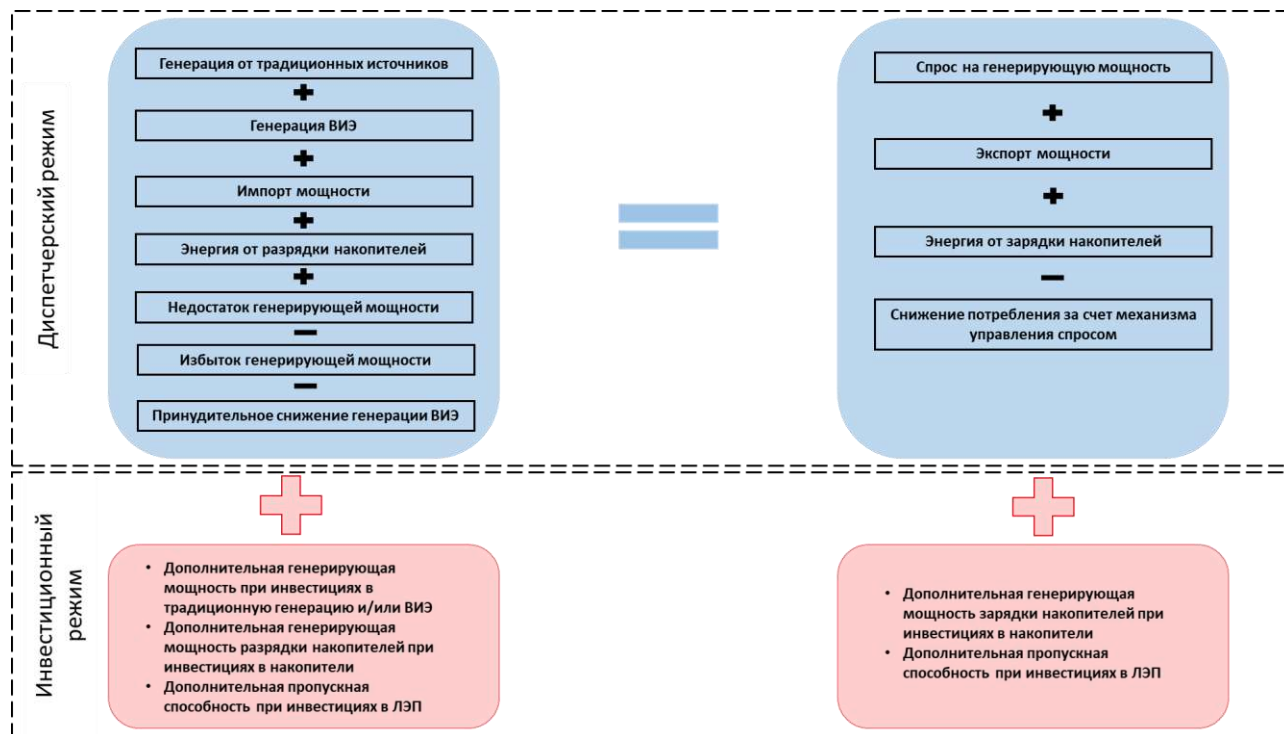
Диспетчерский режим

Генерация от традиционных источников
+
Генерация ВИЭ
+
Импорт мощности
+
Энергия от разрядки накопителей
+
Недостаток генерирующей мощности
−
Избыток генерирующей мощности
−
Принудительное снижение генерации ВИЭ

=

Спрос на генерирующую мощность
+
Экспорт мощности
+
Энергия от зарядки накопителей
−
Снижение потребления за счет механизма управления спросом

Инвестиционный режим

+

• Дополнительная генерирующая мощность при инвестициях в традиционную генерацию и/или ВИЭ
• Дополнительная генерирующая мощность разрядки накопителей при инвестициях в накопители
• Дополнительная пропускная способность при инвестициях в ЛЭП

+

• Дополнительная генерирующая мощность зарядки накопителей при инвестициях в накопители
• Дополнительная пропускная способность при инвестициях в ЛЭП